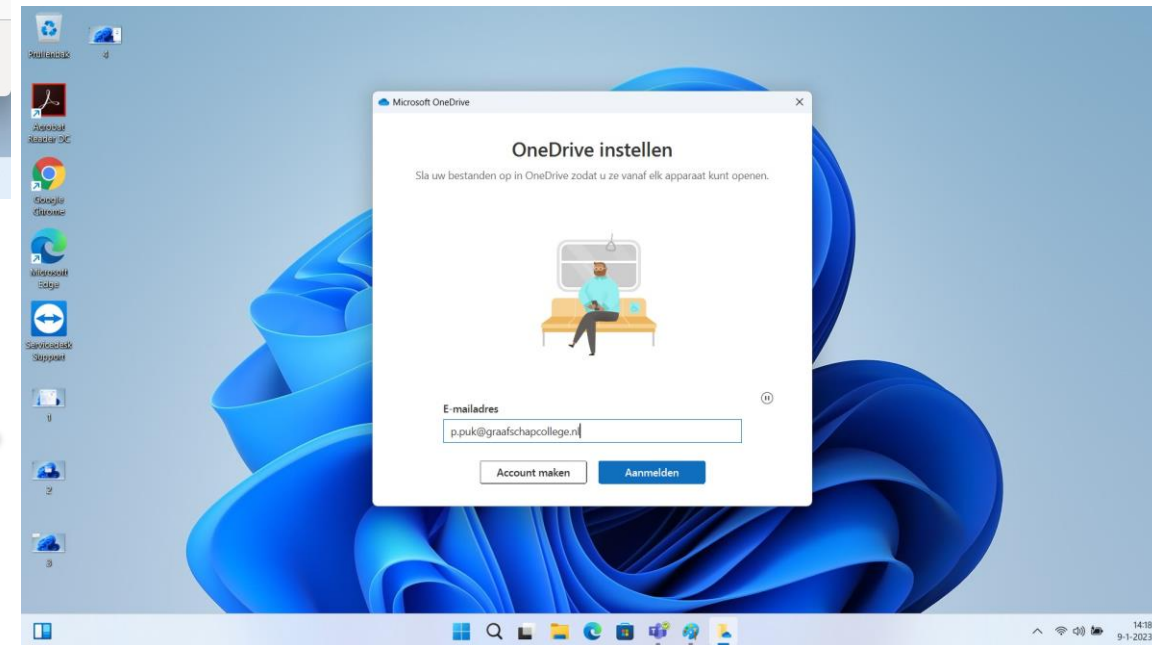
Prullenbak
4
Acrobat Reader DC
Google Chrome
Microsoft Edge
Servicedesk Support
1
2
3

Microsoft OneDrive
×
OneDrive instellen
Sla uw bestanden op in OneDrive zodat u ze vanaf elk apparaat kunt openen.

E-mailadres
p.puk@graafschapcollege.nl
Account maken
Aanmelden

14:18
9-1-2023